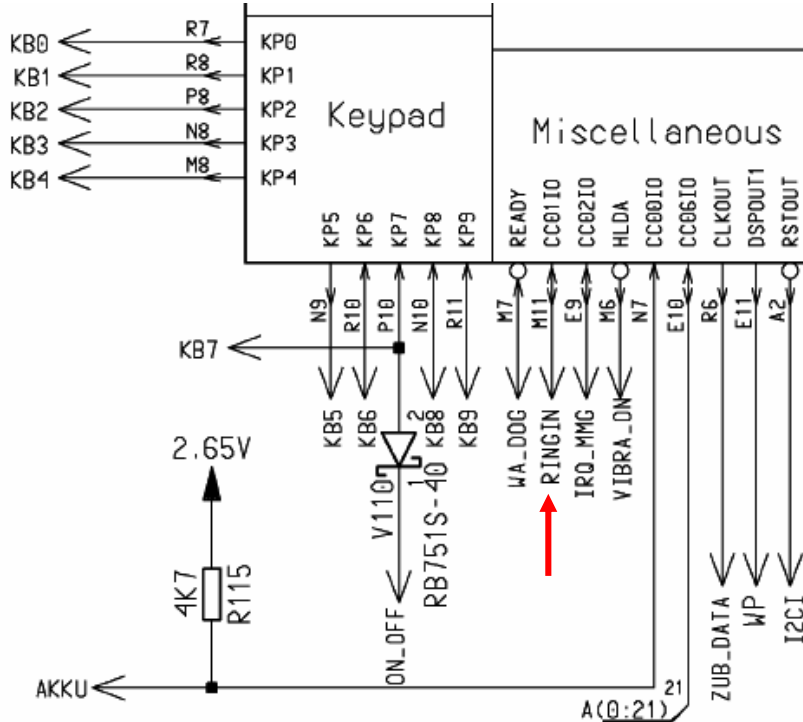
KB0
R7
KP0
KB1
R8
KP1
KB2
P8
KP2
KB3
N8
KP3
KB4
M8
KP4

Keypad

Miscellaneous

KP5
KP6
KP7
KP8
KP9
READY
CC01IO
CC02IO
HLDA
CC00IO
CC06IO
CLKOUT
DSPOUT1
RSTOUT

N9
R10
P10
N10
R11
M7
M11
E9
M6
N7
E10
R6
E11
A2

KB7

KB5
KB6
2
KB8
KB9
WA_DOG
RINGIN
IRQ_MMG
VIBRA_ON

2.65V

1
V110
RB751S-40

4K7
R115

ON_OFF

ZUB_DATA
WP
I2CI

AKKU
21
A(0:21)